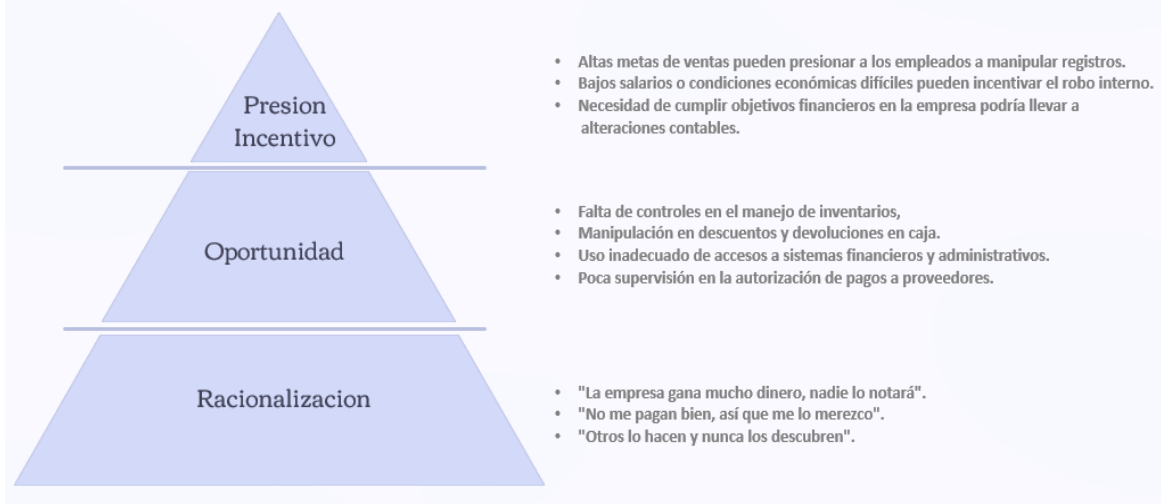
Presion
Incentivo

- Altas metas de ventas pueden presionar a los empleados a manipular registros.
- Bajos salarios o condiciones económicas difíciles pueden incentivar el robo interno.
- Necesidad de cumplir objetivos financieros en la empresa podría llevar a alteraciones contables.

Oportunidad

- Falta de controles en el manejo de inventarios,
- Manipulación en descuentos y devoluciones en caja.
- Uso inadecuado de accesos a sistemas financieros y administrativos.
- Poca supervisión en la autorización de pagos a proveedores.

Racionalizacion

- "La empresa gana mucho dinero, nadie lo notará".
- "No me pagan bien, así que me lo merezco".
- "Otros lo hacen y nunca los descubren".